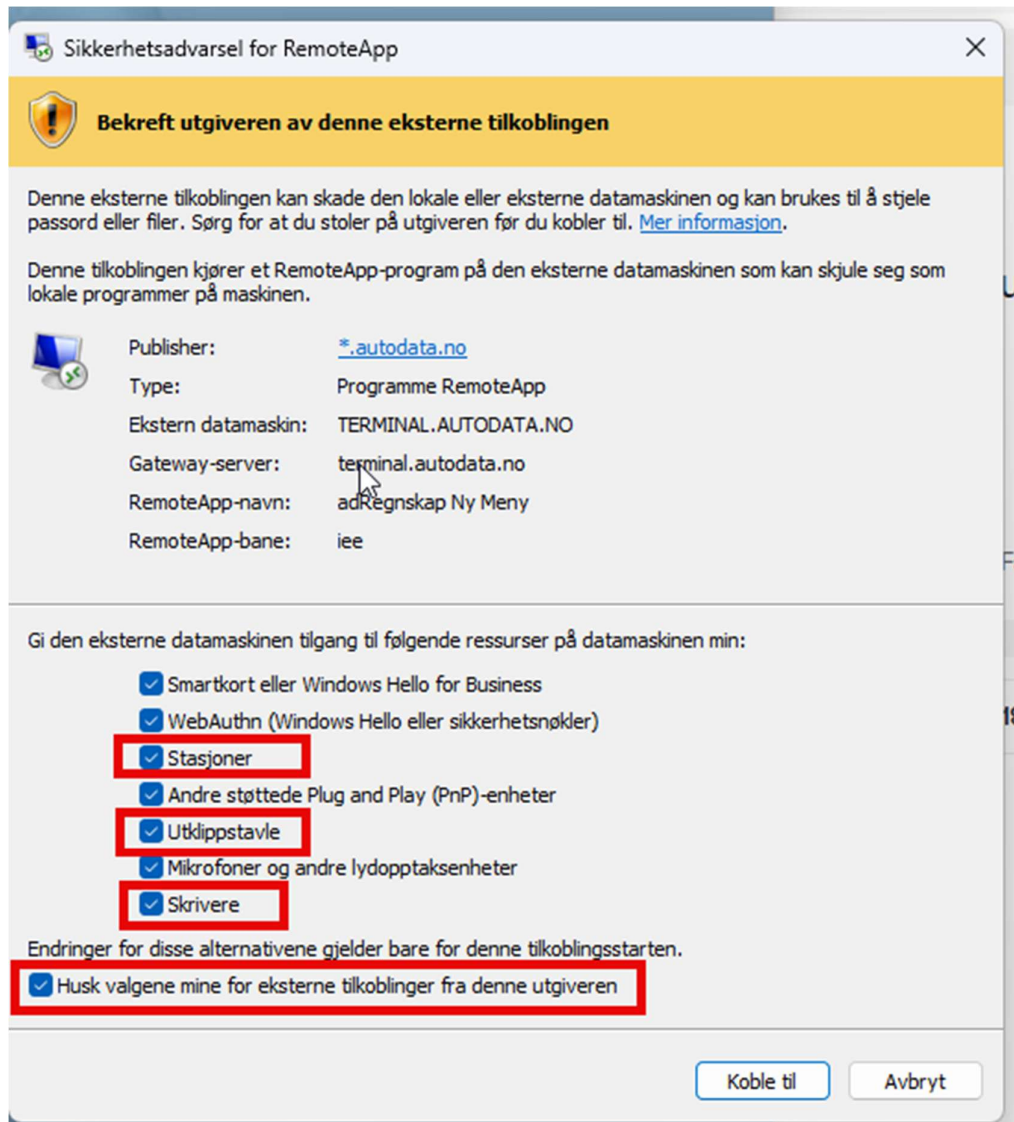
Sikkerhetsadvarsel for RemoteApp

Bekreft utgiveren av denne eksterne tilkoblingen

Denne eksterne tilkoblingen kan skade den lokale eller eksterne datamaskinen og kan brukes til å stjele passord eller filer. Sørg for at du stoler på utgiveren før du kobler til. Mer informasjon.

Denne tilkoblingen kjører et RemoteApp-program på den eksterne datamaskinen som kan skjule seg som lokale programmer på maskinen.

| | |
|---|---|
| Publisher: | *.autodata.no |
| Type: | Programme RemoteApp |
| Ekstern datamaskin: | TERMINAL.AUTODATA.NO |
| Gateway-server: | terminal.autodata.no |
| RemoteApp-navn: | adRegnskap Ny Meny |
| RemoteApp-bane: | iee |

Gi den eksterne datamaskinen tilgang til følgende ressurser på datamaskinen min:

Smartkort eller Windows Hello for Business
WebAuthn (Windows Hello eller sikkerhetsnøkler)
Stasjoner
Andre støttede Plug and Play (PnP)-enheter
Utklippstavle
Mikrofoner og andre lydopptaksenheter
Skrivere

Endringer for disse alternativene gjelder bare for denne tilkoblingsstarten.

Husk valgene mine for eksterne tilkoblinger fra denne utgiveren

Koble til
Avbryt